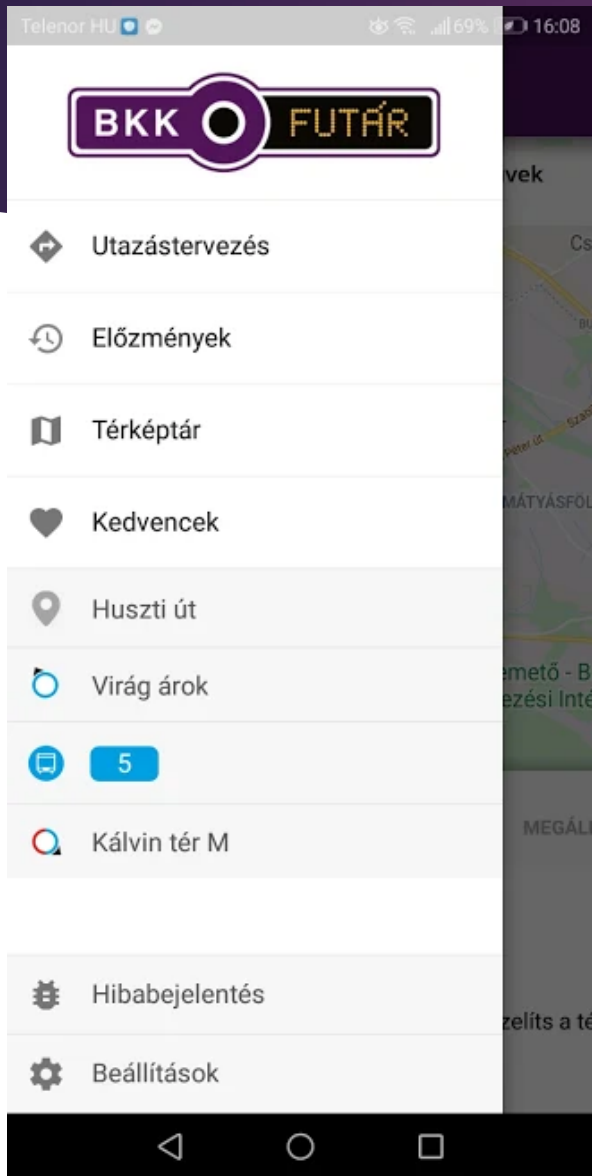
Telenor HU 69% 16:08

BKK FUTÁR

Utazástervezés

Előzmények

Térképtár

Kedvencek

Huszti út

Virág árok

5

Kálvin tér M

Hibabejelentés

Beállítások

vek

Cs

Péter út

MÁTYÁSFÖL

emető - B
ezési Inté

MEGÁL

zelíts a té